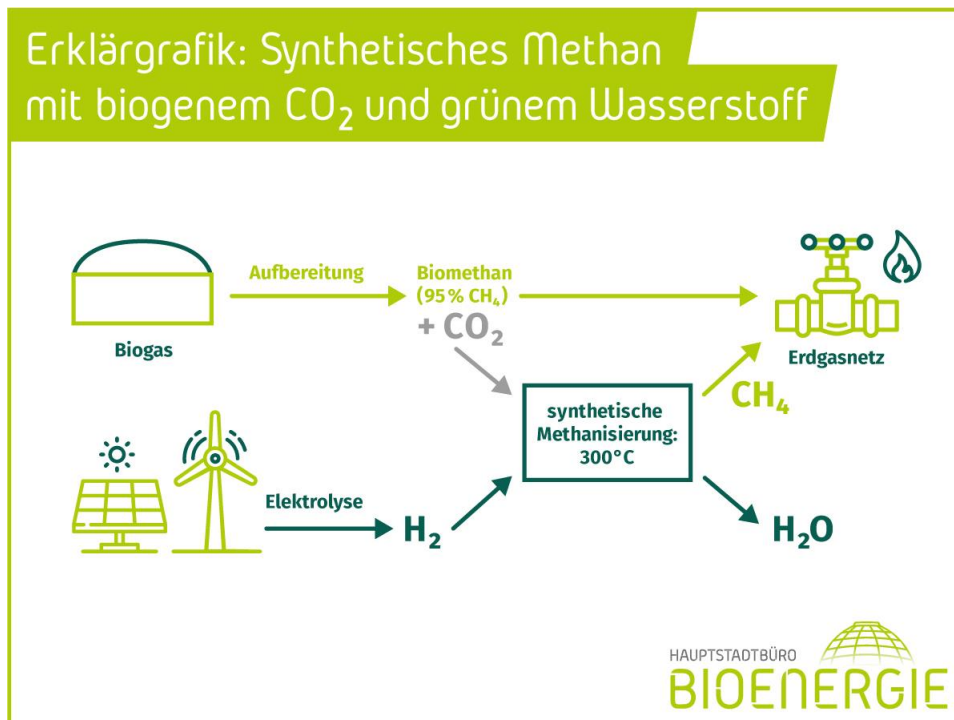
Erklärgrafik: Synthetisches Methan mit biogenem $CO_2$ und grünem Wasserstoff

Biogas

Aufbereitung

Biomethan (95 % $CH_4$)

+ $CO_2$

Erdgasnetz

$CH_4$

synthetische Methanisierung: 300 °C

Elektrolyse

$H_2$

$H_2O$

HAUPTSTADTBÜRO BIOENERGIE